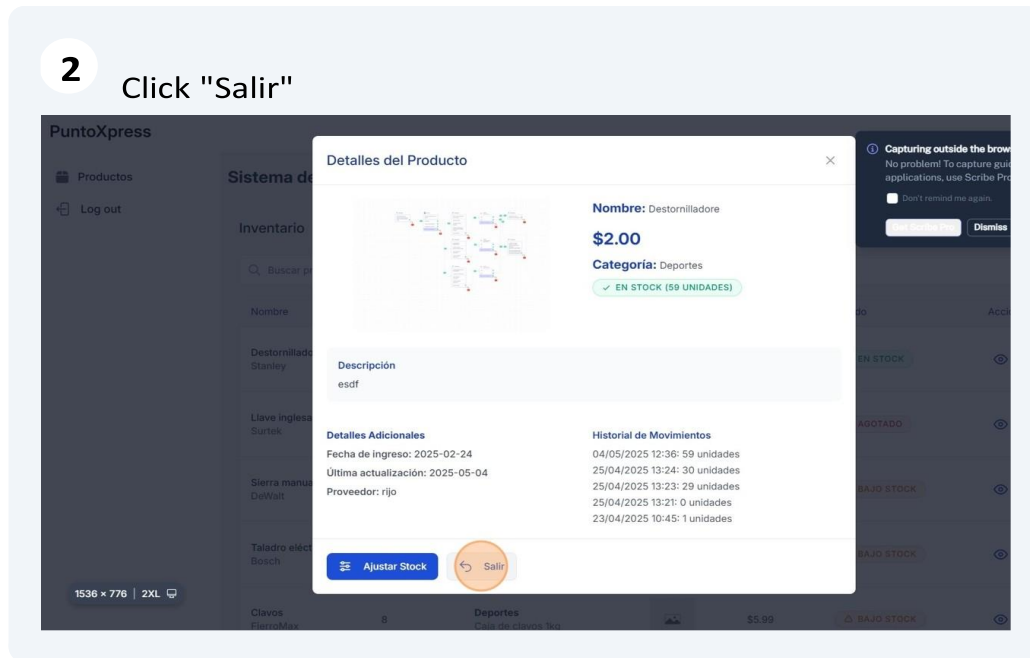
2 Click "Salir"

PuntoXpress

Productos
Log out

Sistema de

Inventario

Q Buscar p

Nombre

Destornillado
Stanley

Llave inglesa
Surtek

Sierra manua
DeWalt

Taladro eléct
Bosch

Clavos
FerroMax

8

Deportes
Caja de clavos 1kg

$5.99

⚠ BAJO STOCK

1536 × 776 | 2XL

Detalles del Producto

Nombre: Destornilladore

$2.00

Categoría: Deportes

✓ EN STOCK (59 UNIDADES)

Descripción
esdf

Detalles Adicionales
Fecha de ingreso: 2025-02-24
Última actualización: 2025-05-04
Proveedor: rijo

Historial de Movimientos
04/05/2025 12:36: 59 unidades
25/04/2025 13:24: 30 unidades
25/04/2025 13:23: 29 unidades
25/04/2025 13:21: 0 unidades
23/04/2025 10:45: 1 unidades

Ajustar Stock
Salir

EN STOCK
AGOTADO
BAJO STOCK
BAJO STOCK

Capturing outside the brow
No problem! To capture gui
applications, use Scribe Pr
Don't remind me again.
Get Scribe Pro
Dismiss